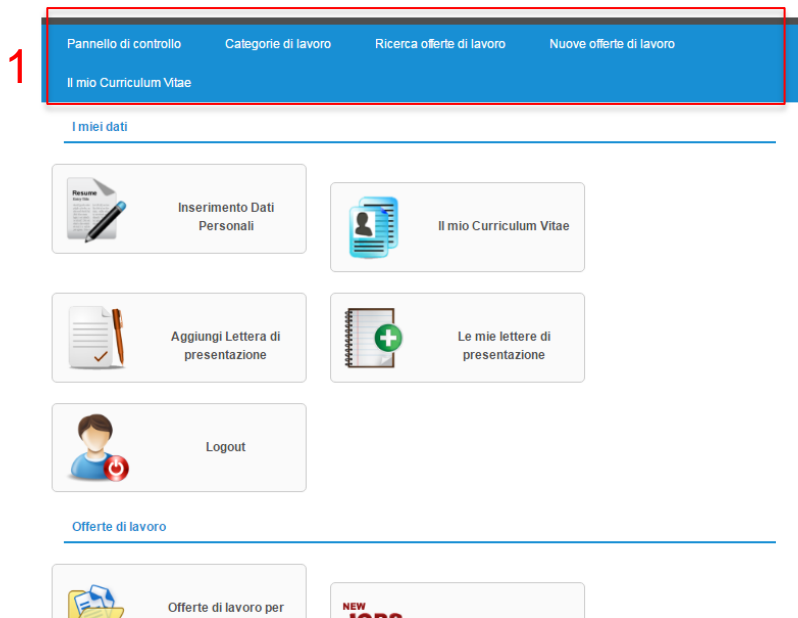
1

Pannello di controllo Categorie di lavoro Ricerca offerte di lavoro Nuove offerte di lavoro Il mio Curriculum Vitae

I miei dati

Resume

Inserimento Dati Personali

Il mio Curriculum Vitae

Aggiungi Lettera di presentazione

Le mie lettere di presentazione

Logout

Offerte di lavoro

Offerte di lavoro per

NEW
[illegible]